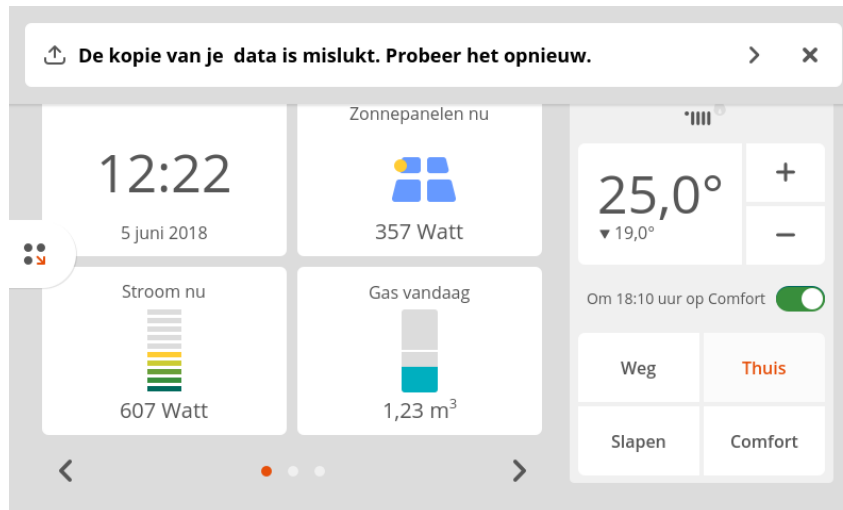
De kopie van je  data is mislukt. Probeer het opnieuw.

12:22
5 juni 2018

Zonnepanelen nu
357 Watt

Stroom nu
607 Watt

Gas vandaag
1,23 m$^3$

25,0°
▾ 19,0°

+
−

Om 18:10 uur op Comfort

Weg
Thuis
Slapen
Comfort